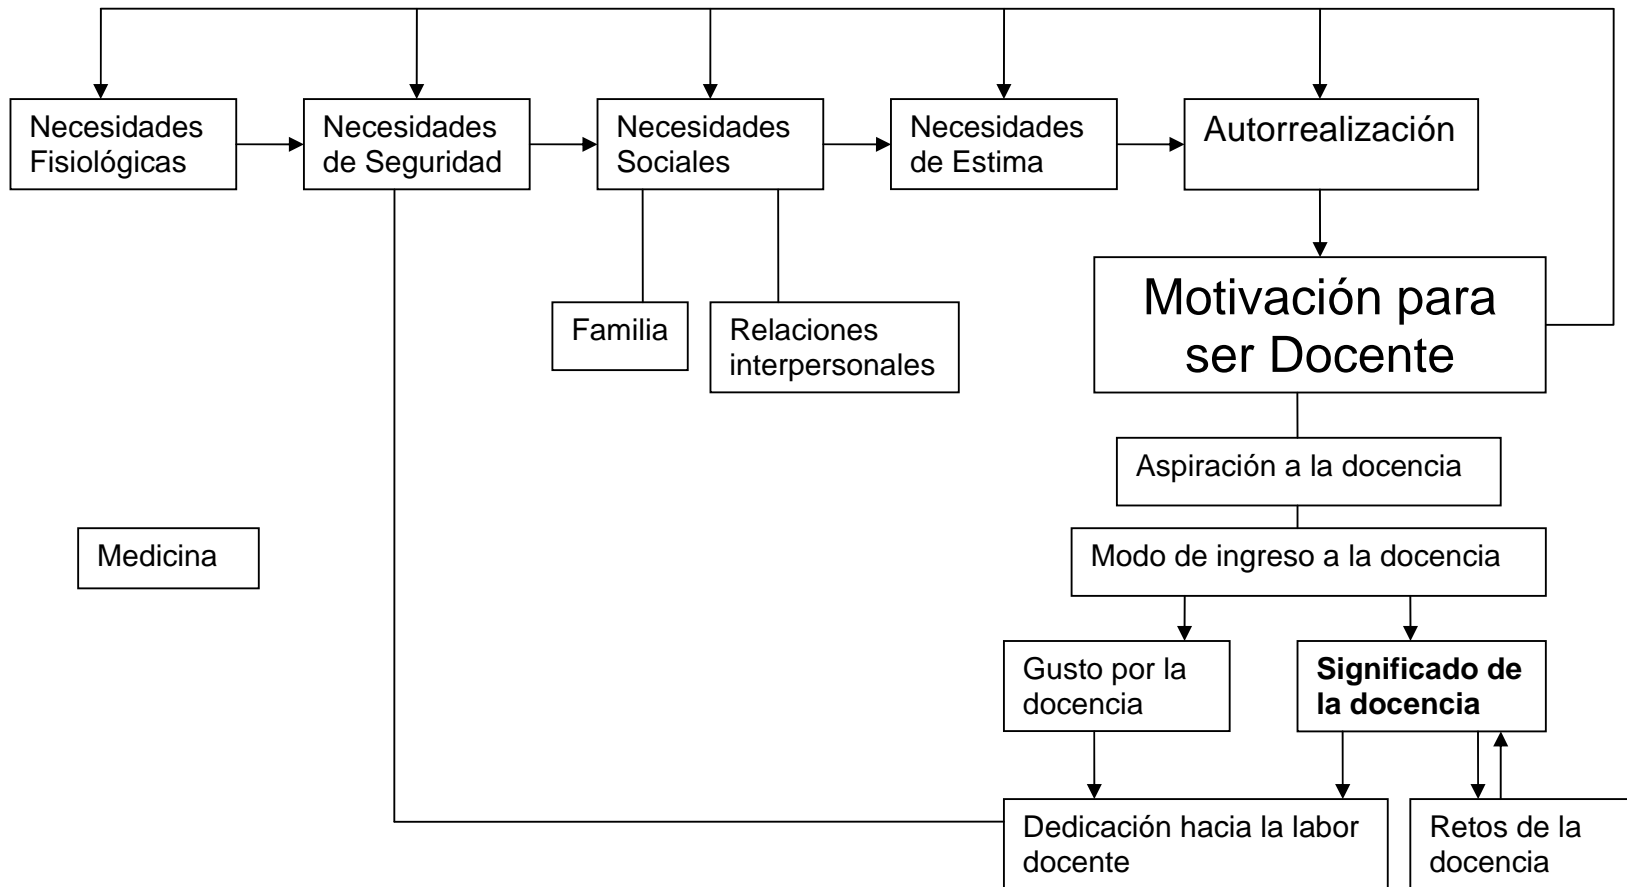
Necesidades Fisiológicas

Necesidades de Seguridad

Necesidades Sociales

Necesidades de Estima

Autorrealización

Familia

Relaciones interpersonales

Motivación para ser Docente

Aspiración a la docencia

Medicina

Modo de ingreso a la docencia

Gusto por la docencia

**Significado de la docencia**

Dedicación hacia la labor docente

Retos de la docencia